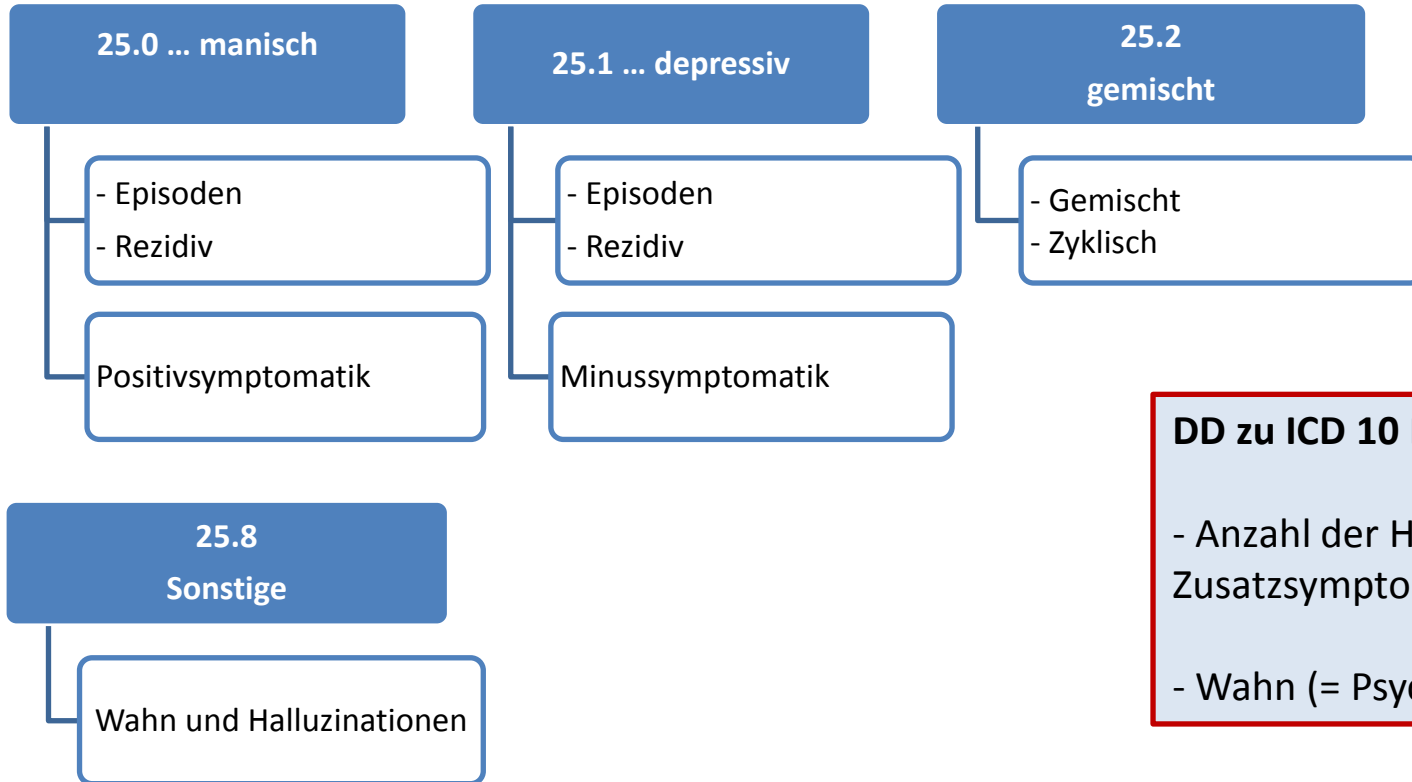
25.0 … manisch

- Episoden
- Rezidiv

Positivsymptomatik

25.1 … depressiv

- Episoden
- Rezidiv

Minussymptomatik

25.2
gemischt

- Gemischt
- Zyklisch

25.8
Sonstige

Wahn und Halluzinationen

DD zu ICD 10 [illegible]

- Anzahl der H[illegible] Zusatzsympto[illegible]

- Wahn (= Psy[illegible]